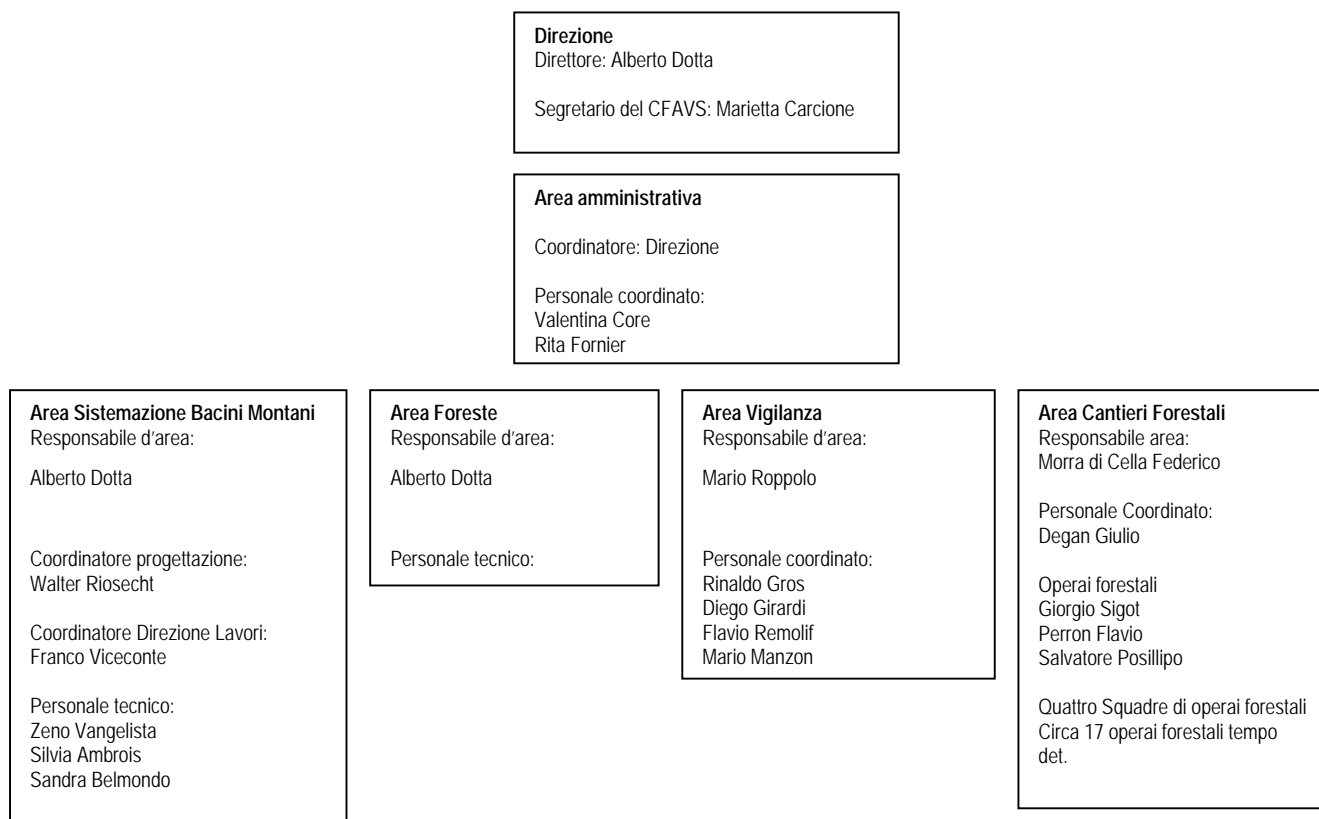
Direzione
Direttore: Alberto Dotta

Segretario del CFAVS: Marietta Carcione

Area amministrativa

Coordinatore: Direzione

Personale coordinato:
Valentina Core
Rita Fornier

Area Sistemazione Bacini Montani
Responsabile d'area:

Alberto Dotta

Coordinatore progettazione:
Walter Riosecht

Coordinatore Direzione Lavori:
Franco Viceconte

Personale tecnico:
Zeno Vangelista
Silvia Ambrois
Sandra Belmondo

Area Foreste
Responsabile d'area:

Alberto Dotta

Personale tecnico:

Area Vigilanza
Responsabile d'area:

Mario Roppolo

Personale coordinato:
Rinaldo Gros
Diego Girardi
Flavio Remolif
Mario Manzon

Area Cantieri Forestali
Responsabile area:
Morra di Cella Federico

Personale Coordinato:
Degan Giulio

Operai forestali
Giorgio Sigot
Perron Flavio
Salvatore Posillipo

Quattro Squadre di operai forestali
Circa 17 operai forestali tempo det.